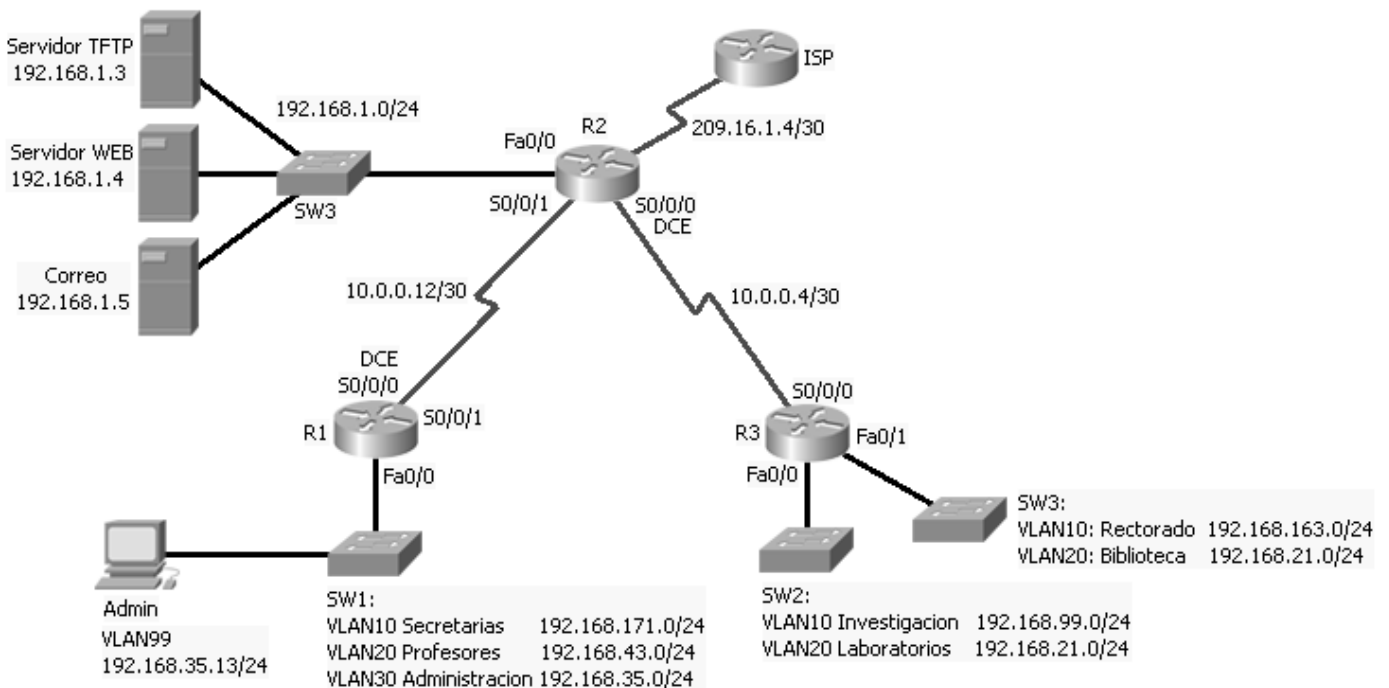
Servidor TFTP
192.168.1.3

Servidor WEB
192.168.1.4

Correo
192.168.1.5

192.168.1.0/24

SW3

ISP

R2

Fa0/0

209.16.1.4/30

S0/0/1

S0/0/0
DCE

10.0.0.12/30

10.0.0.4/30

DCE
S0/0/0

R1

S0/0/1

Fa0/0

S0/0/0

R3

Fa0/1

Fa0/0

Admin
VLAN99
192.168.35.13/24

SW1:
VLAN10 Secretarias 192.168.171.0/24
VLAN20 Profesores 192.168.43.0/24
VLAN30 Administracion 192.168.35.0/24

SW2:
VLAN10 Investigacion 192.168.99.0/24
VLAN20 Laboratorios 192.168.21.0/24

SW3:
VLAN10: Rectorado 192.168.163.0/24
VLAN20: Biblioteca 192.168.21.0/24